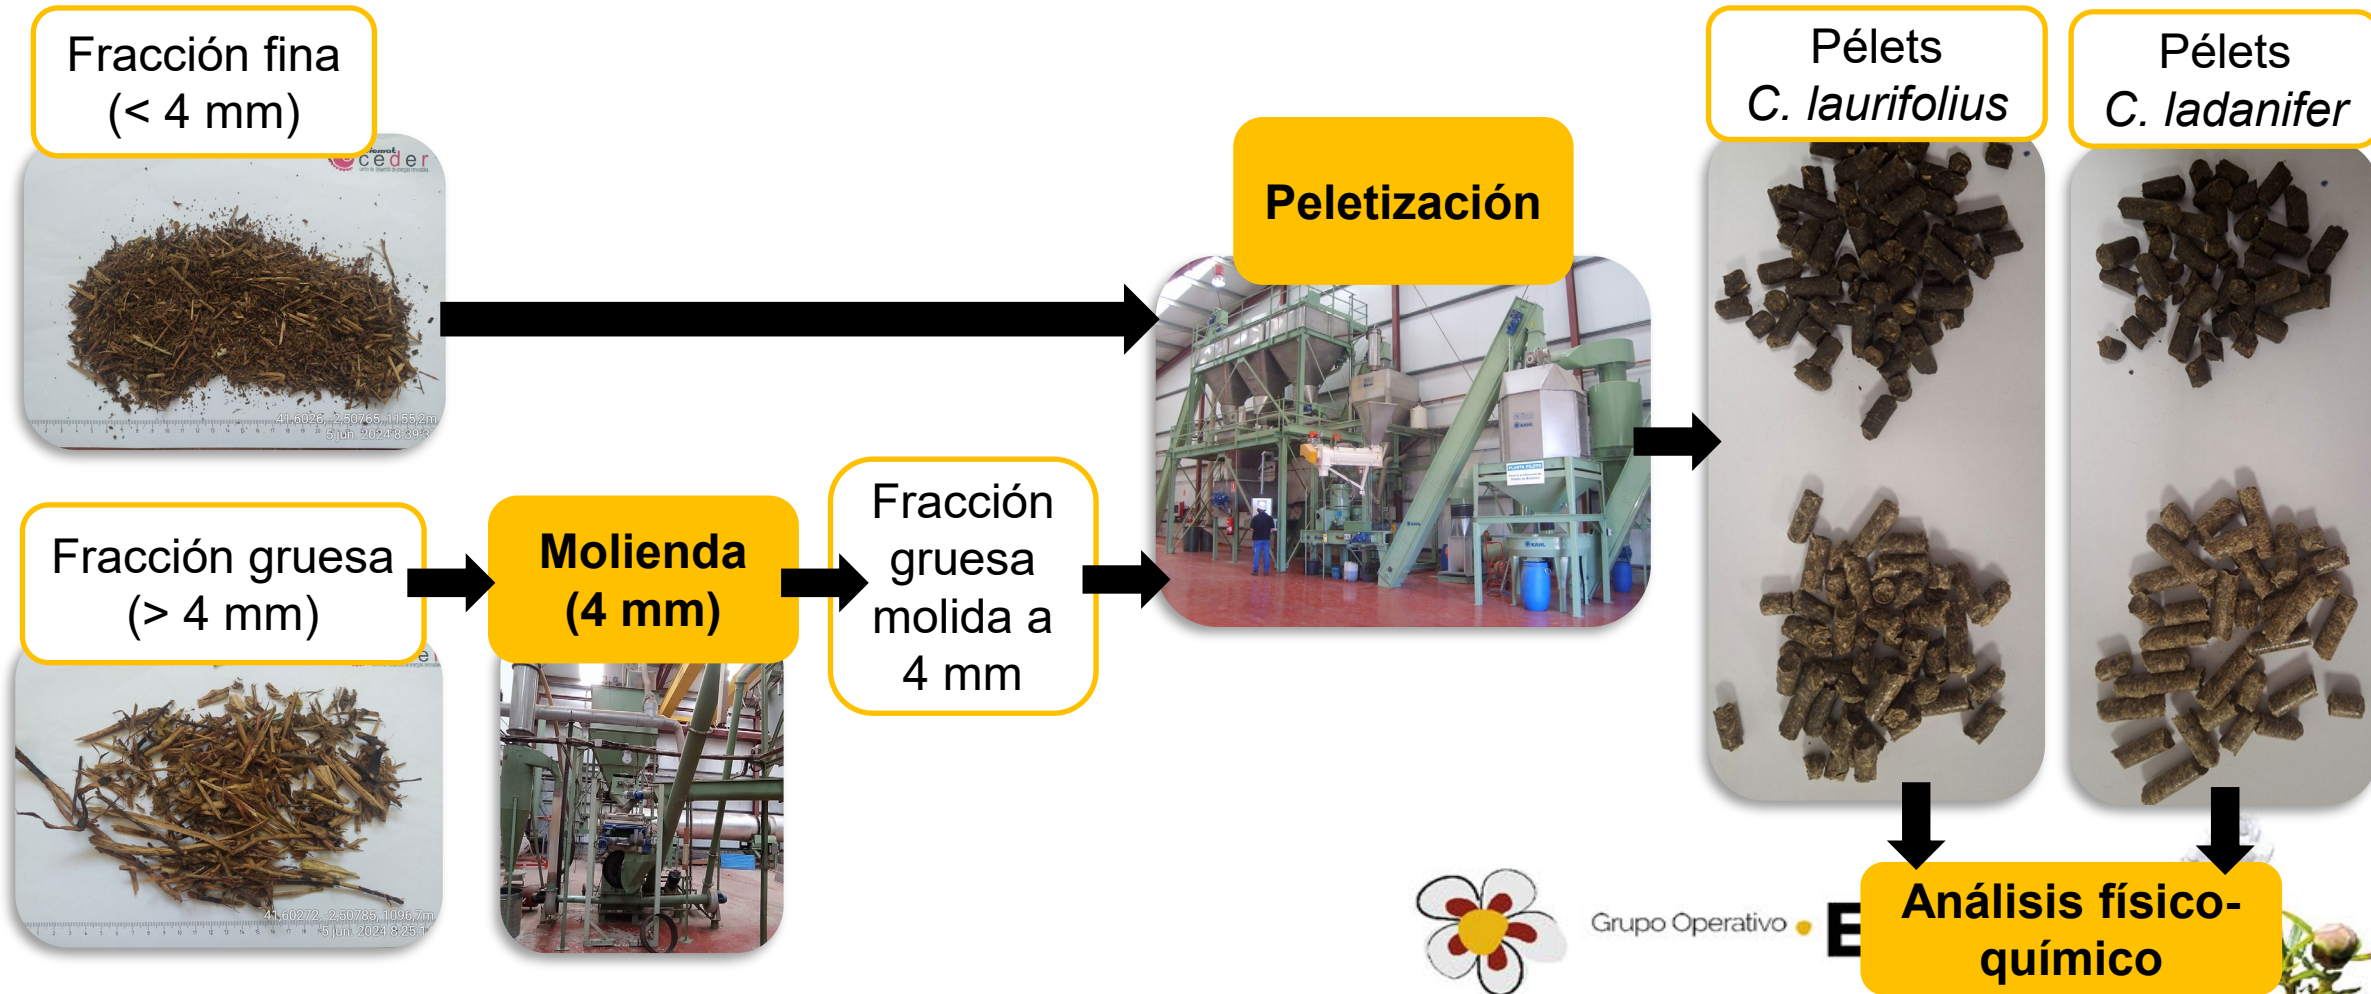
Fracción fina (< 4 mm)

ceder

41,6026, -2,50765, 1155,2m
5 jun. 2024 8:39:3

Fracción gruesa (> 4 mm)

41,60272, -2,50785, 1096,7m
5 jun. 2024 8:25:1

Molienda (4 mm)

Fracción gruesa molida a 4 mm

Peletización

Pélets *C. laurifolius*

Pélets *C. ladanifer*

Análisis físico-químico

Grupo Operativo